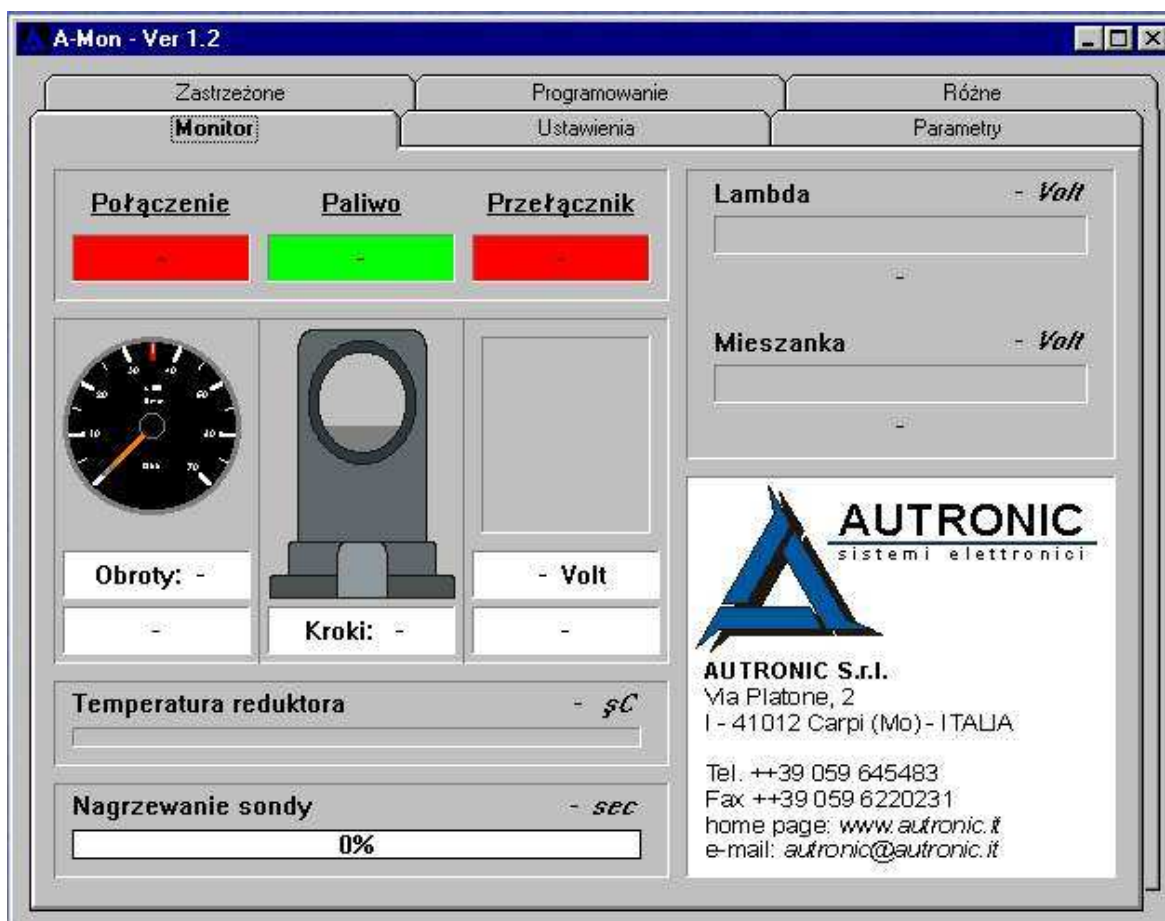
A-Mon - Ver 1.2

Zastrzeżone
Programowanie
Różne
Monitor
Ustawienia
Parametry

Połączenie
Paliwo
Przełącznik
-
-
-

Lambda
- Volt
-

Mieszanka
- Volt
-

30
40
20
50
10
60
70
x 100
Rpm

Obroty: -
-
Kroki: -
- Volt
-

Temperatura reduktora
- şC

Nagrzewanie sondy
- sec
0%

AUTRONIC
sistemi elettronici

AUTRONIC S.r.l.
Via Platone, 2
I - 41012 Carpi (Mo) - ITALIA

Tel. ++39 059 645483
Fax ++39 059 6220231
home page: www.autronic.it
e-mail: autronic@autronic.it